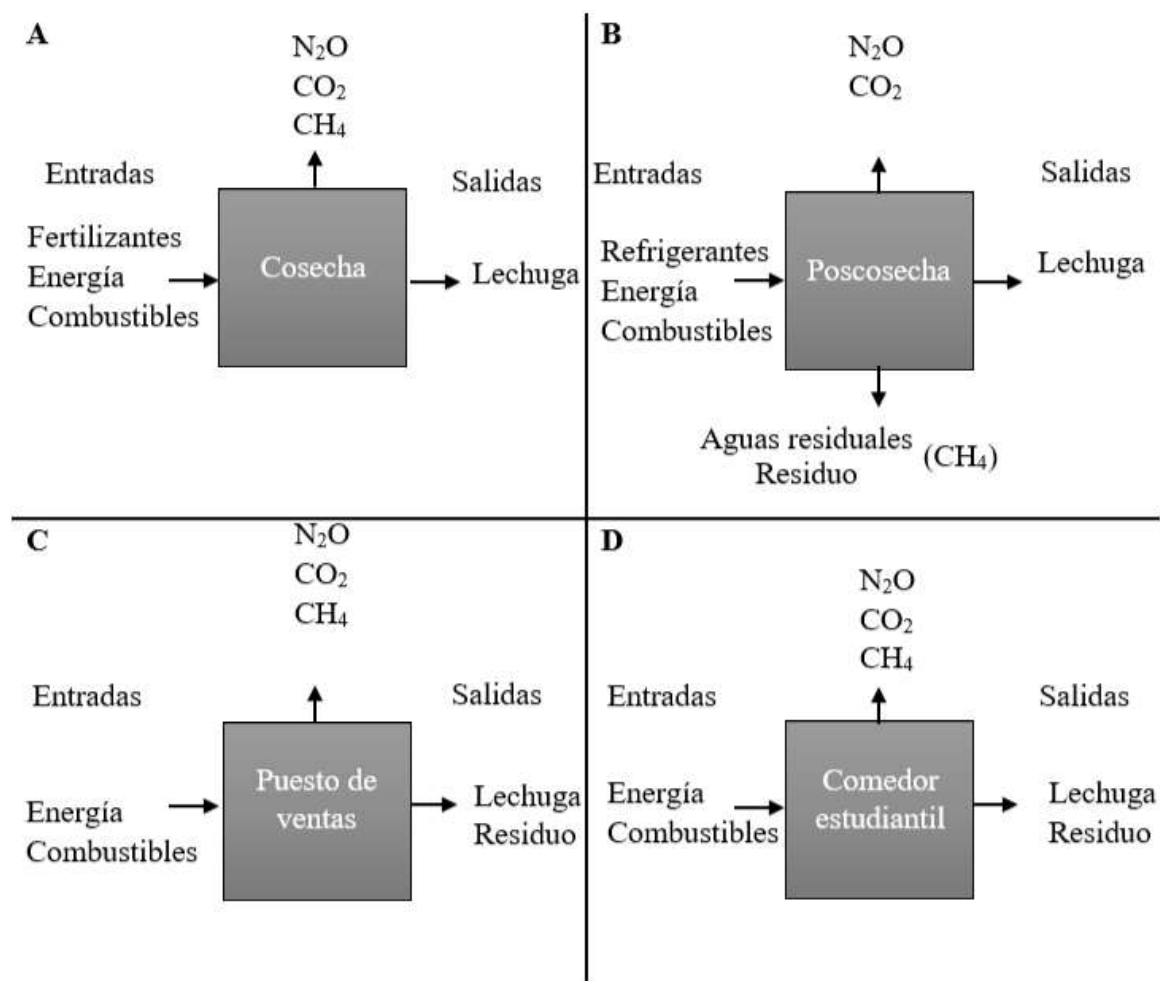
A

$N_2O$
$CO_2$
$CH_4$

Entradas

Salidas

Fertilizantes
Energía
Combustibles

Cosecha

Lechuga

B

$N_2O$
$CO_2$

Entradas

Salidas

Refrigerantes
Energía
Combustibles

Poscosecha

Lechuga

Aguas residuales
Residuo
($CH_4$)

C

$N_2O$
$CO_2$
$CH_4$

Entradas

Salidas

Energía
Combustibles

Puesto de ventas

Lechuga
Residuo

D

$N_2O$
$CO_2$
$CH_4$

Entradas

Salidas

Energía
Combustibles

Comedor estudiantil

Lechuga
Residuo